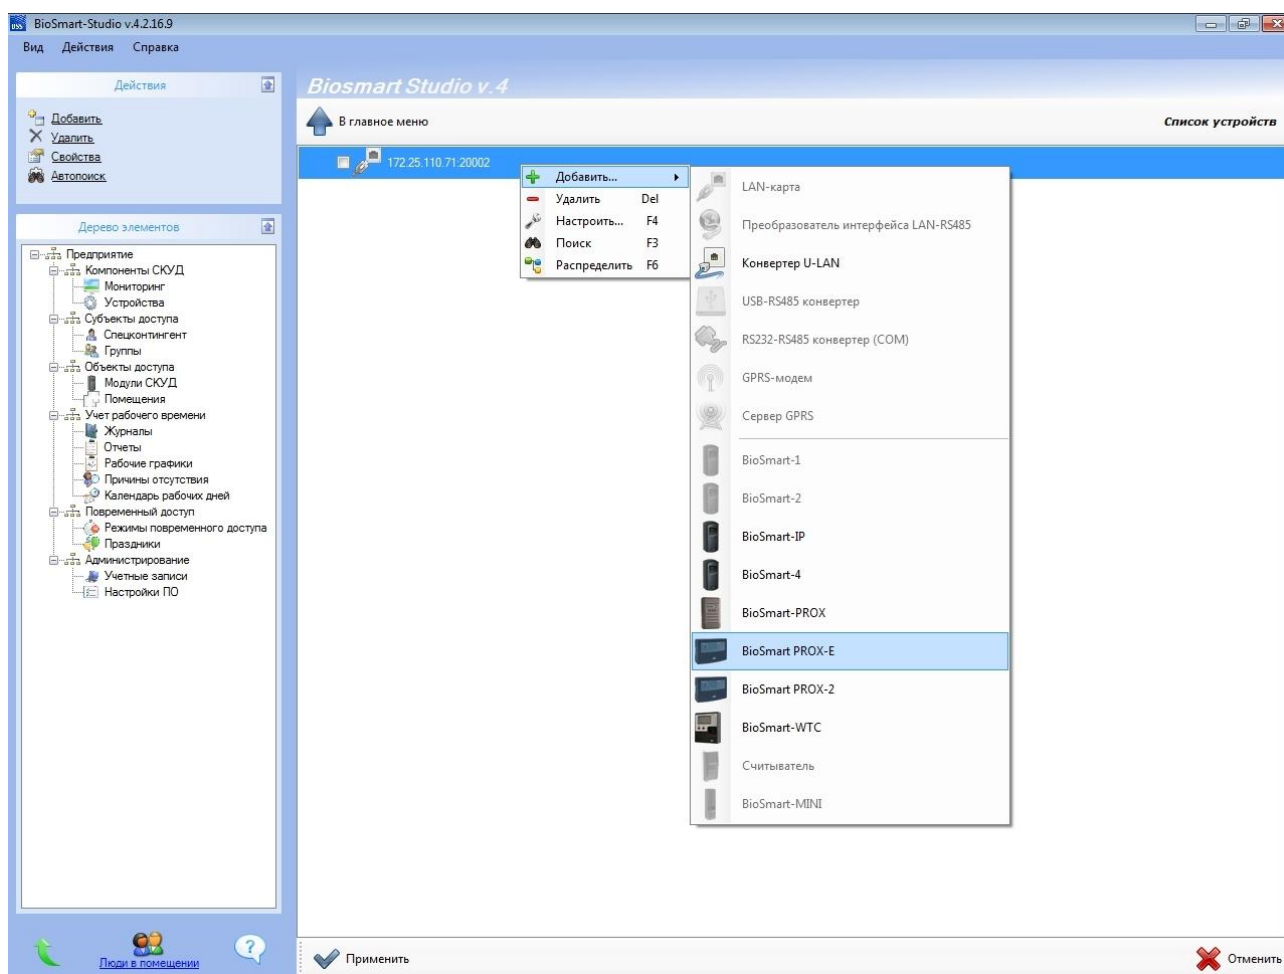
BioSmart-Studio v.4.2.16.9

Вид Действия Справка

Действия

Добавить
Удалить
Свойства
Автопоиск

Дерево элементов

Предприятие
Компоненты СКУД
Мониторинг
Устройства
Субъекты доступа
Спецконтингент
Группы
Объекты доступа
Модули СКУД
Помещения
Учет рабочего времени
Журналы
Отчеты
Рабочие графики
Причины отсутствия
Календарь рабочих дней
Повременный доступ
Режимы повременного доступа
Праздники
Администрирование
Учетные записи
Настройки ПО

Люди в помещении

Biosmart Studio v.4

В главное меню

Список устройств

172.25.110.71:20002

Добавить... 
Удалить Del
Настроить... F4
Поиск F3
Распределить F6

LAN-карта
Преобразователь интерфейса LAN-RS485
Конвертер U-LAN
USB-RS485 конвертер
RS232-RS485 конвертер (COM)
GPRS-модем
Сервер GPRS
BioSmart-1
BioSmart-2
BioSmart-IP
BioSmart-4
BioSmart-PROX
BioSmart PROX-E
BioSmart PROX-2
BioSmart-WTC
Считыватель
BioSmart-MINI

Применить

Отменить